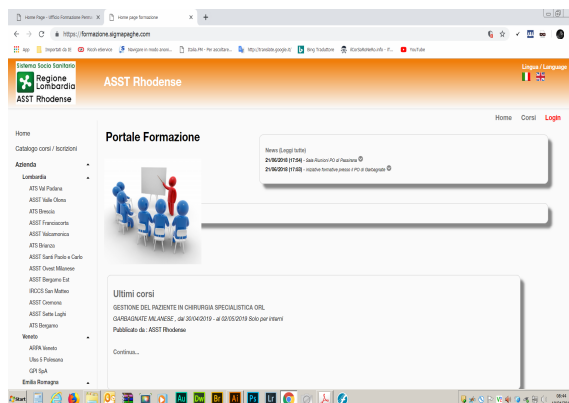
Home Page - Ufficio Formazione Rem ×
Home page formazione ×
+
https://formazione.sigmapaghe.com
App
Import3A da IE
Wocin stream
Navigare in modo anon...
Sola PM - Per accordare...
http://translate.google.it/
Bing Translator
Ricerca Medico (IT) - T...
YouTube

Sistema Socio Sanitario
Regione Lombardia
ASST Rhodense
ASST Rhodense
Lingua / Language

Home Corsi Login

Home
Catalogo corsi / Iscrizioni
Azienda
Lombardia
ATS Val Padana
ASST Valle Olona
ATS Brescia
ASST Franciacorta
ASST Valcamonica
ATS Brianza
ASST Santi Paolo e Carlo
ASST Ovest Milanese
ASST Bergamo Est
IRCCS San Matteo
ASST Cremona
ASST Sette Laghi
ATS Bergamo
Veneto
ARPA Veneto
Ulss 6 Polesana
GPI SpA
Emilia Romagna

Portale Formazione

News (Leggi tutte)
21/06/2018 (17:04) - Sale Riunioni PO di Passirana
21/06/2018 (17:03) - Iniziative formative presso il PO di Garbagnate

Ultimi corsi
GESTIONE DEL PAZIENTE IN CHIRURGIA SPECIALISTICA ORL
GARBAGNATE MILANESE , dal 30/04/2019 - al 02/05/2019 Solo per interni
Pubblicato da : ASST Rhodense

Continua...

Start